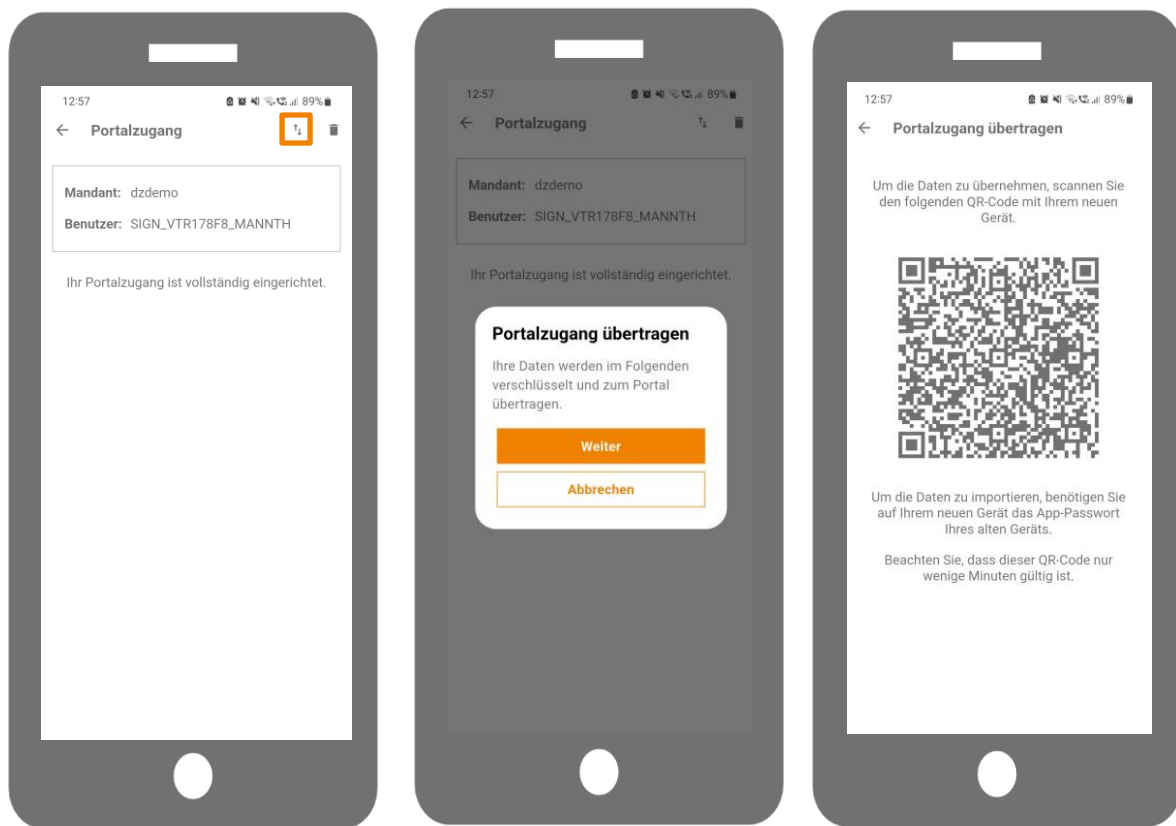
12:57 89%

Portalzugang

Mandant: dzdemo

Benutzer: SIGN_VTR178F8_MANNTH

Ihr Portalzugang ist vollständig eingerichtet.

12:57 89%

Portalzugang

Mandant: dzdemo

Benutzer: SIGN_VTR178F8_MANNTH

Ihr Portalzugang ist vollständig eingerichtet.

Portalzugang übertragen

Ihre Daten werden im Folgenden verschlüsselt und zum Portal übertragen.

Weiter

Abbrechen

12:57 89%

Portalzugang übertragen

Um die Daten zu übernehmen, scannen Sie den folgenden QR-Code mit Ihrem neuen Gerät.

Um die Daten zu importieren, benötigen Sie auf Ihrem neuen Gerät das App-Passwort Ihres alten Geräts.

Beachten Sie, dass dieser QR-Code nur wenige Minuten gültig ist.